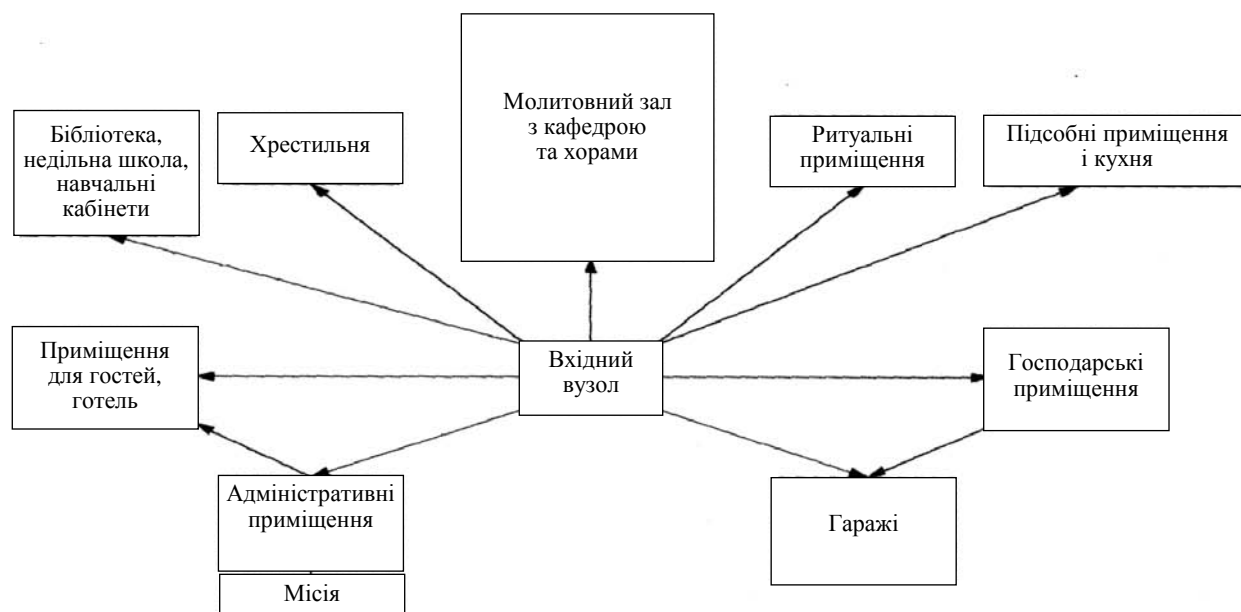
Молитовний зал з кафедрою та хорами

Бібліотека, недільна школа, навчальні кабінети

Хрестильня

Ритуальні приміщення

Підсобні приміщення і кухня

Приміщення для гостей, готель

Вхідний вузол

Господарські приміщення

Адміністративні приміщення

Гаражі

Місія